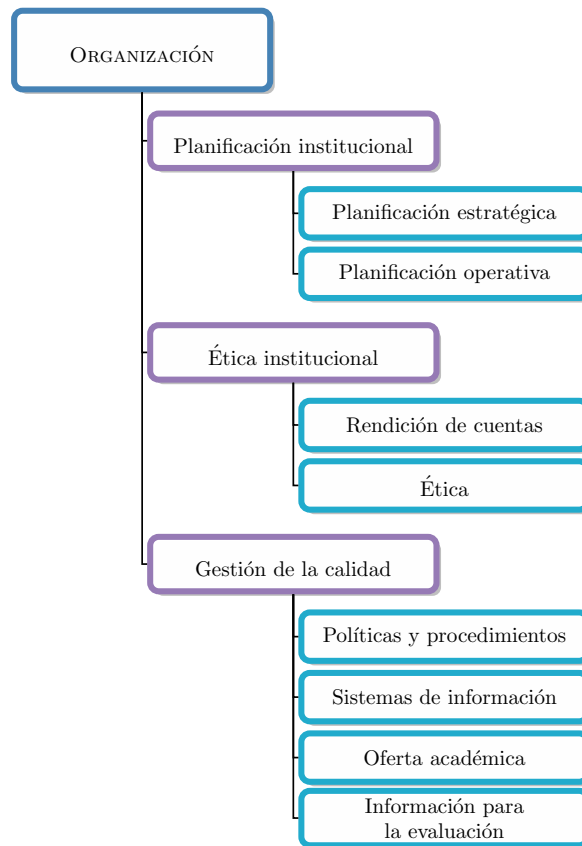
Organización

Planificación institucional

Planificación estratégica

Planificación operativa

Ética institucional

Rendición de cuentas

Ética

Gestión de la calidad

Políticas y procedimientos

Sistemas de información

Oferta académica

Información para la evaluación